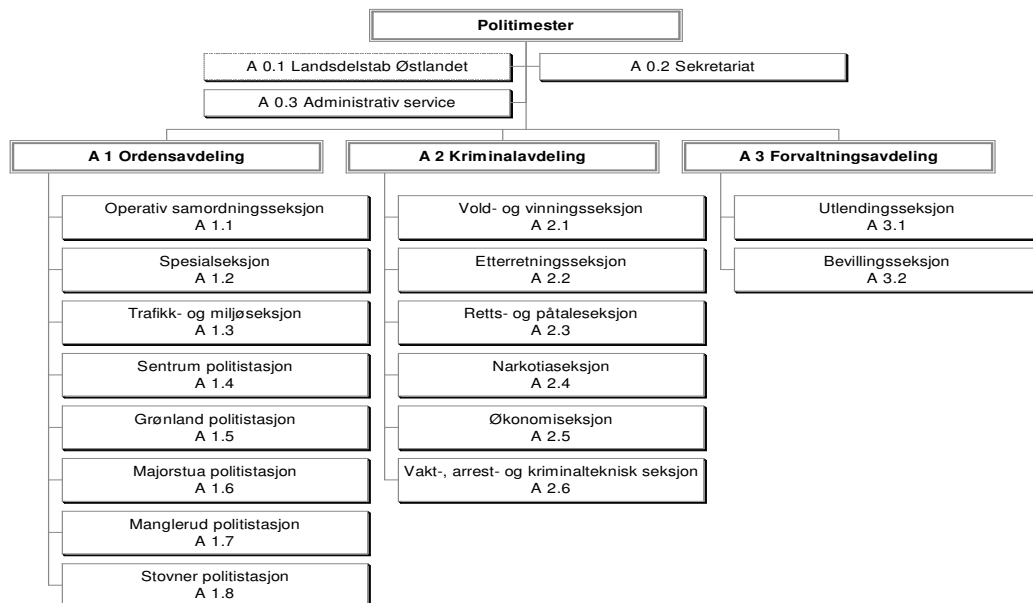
Politimester

A 0.1 Landsdelstab Østlandet

A 0.2 Sekretariat

A 0.3 Administrativ service

A 1 Ordensavdeling

Operativ samordningsseksjon
A 1.1

Spesialseksjon
A 1.2

Trafikk- og miljøseksjon
A 1.3

Sentrum politistasjon
A 1.4

Grønland politistasjon
A 1.5

Majorstua politistasjon
A 1.6

Manglerud politistasjon
A 1.7

Stovner politistasjon
A 1.8

A 2 Kriminalavdeling

Vold- og vinningsseksjon
A 2.1

Etterretningsseksjon
A 2.2

Retts- og påtaleseksjon
A 2.3

Narkotiaseksjon
A 2.4

Økonomiseksjon
A 2.5

Vakt-, arrest- og kriminalteknisk seksjon
A 2.6

A 3 Forvaltningsavdeling

Utlendingsseksjon
A 3.1

Bevillingsseksjon
A 3.2